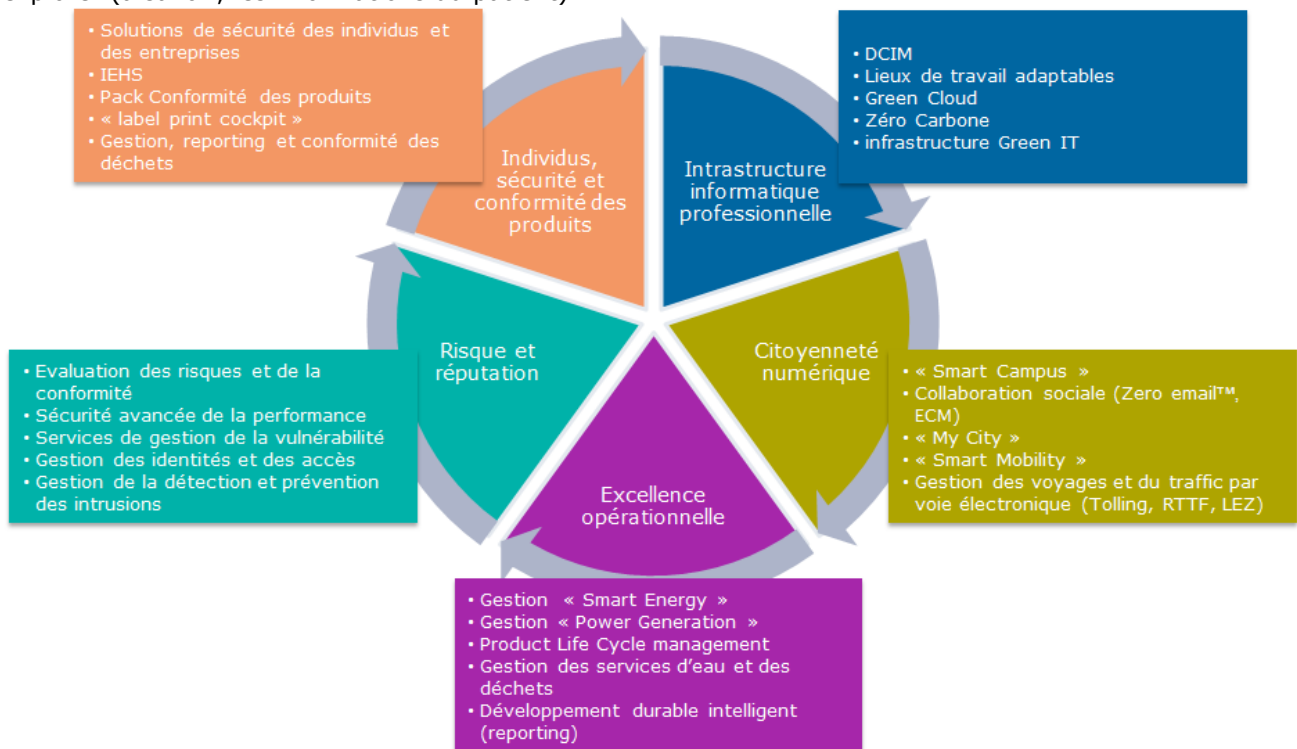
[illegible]

• Solutions de sécurité des individus et des entreprises
• IEHS
• Pack Conformité des produits
• « label print cockpit »
• Gestion, reporting et conformité des déchets

Individus, sécurité et conformité des produits

• DCIM
• Lieux de travail adaptables
• Green Cloud
• Zéro Carbone
• infrastructure Green IT

Intrastructure informatique professionnelle

Risque et réputation

Citoyenneté numérique

• Evaluation des risques et de la conformité
• Sécurité avancée de la performance
• Services de gestion de la vulnérabilité
• Gestion des identités et des accès
• Gestion de la détection et prévention des intrusions

• « Smart Campus »
• Collaboration sociale (Zero email™, ECM)
• « My City »
• « Smart Mobility »
• Gestion des voyages et du traffic par voie électronique (Tolling, RTTF, LEZ)

Excellence opérationnelle

• Gestion « Smart Energy »
• Gestion « Power Generation »
• Product Life Cycle management
• Gestion des services d'eau et des déchets
• Développement durable intelligent (reporting)